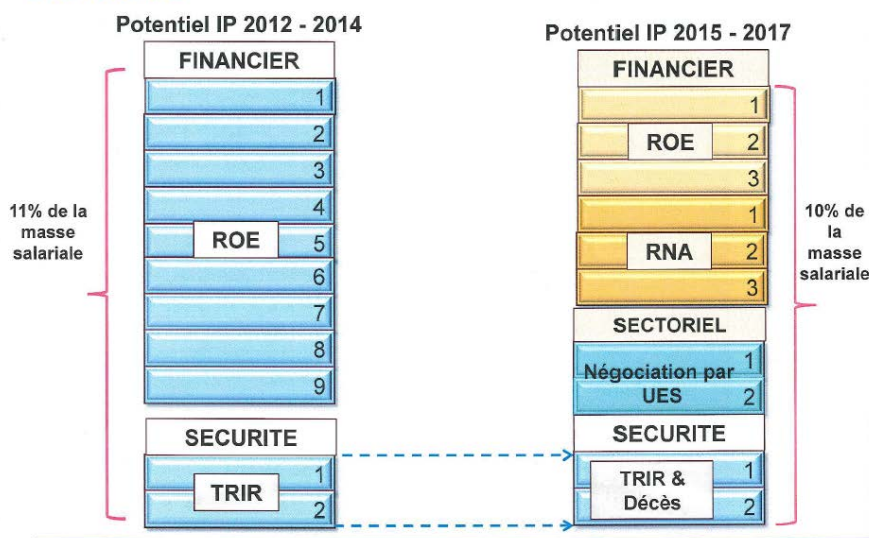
Potentiel IP 2012 - 2014

FINANCIER

1
2
3
4
ROE 5
6
7
8
9

11% de la masse salariale

SECURITE

1
TRIR
2

Potentiel IP 2015 - 2017

FINANCIER

1
ROE 2
3
1
RNA 2
3

10% de la masse salariale

SECTORIEL

1
Négociation par UES
2

SECURITE

1
TRIR & Décès
2